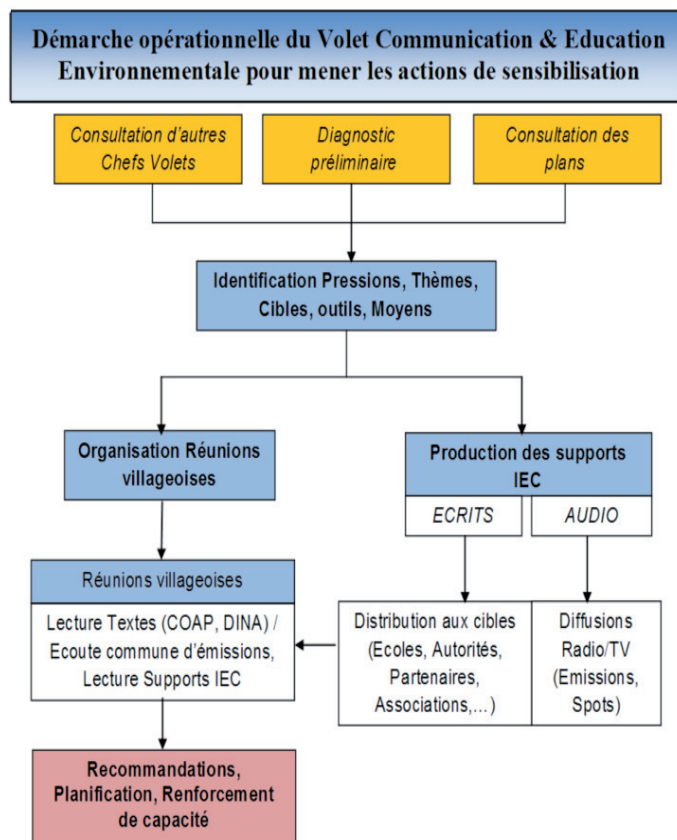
Démarche opérationnelle du Volet Communication & Education Environnementale pour mener les actions de sensibilisation

Consultation d'autres Chefs Volets

Diagnostic préliminaire

Consultation des plans

Identification Pressions, Thèmes, Cibles, outils, Moyens

Organisation Réunions villageoises

Production des supports IEC

ECRITS

AUDIO

Réunions villageoises

Lecture Textes (COAP, DINA) / Ecoute commune d'émissions, Lecture Supports IEC

Distribution aux cibles (Ecoles, Autorités, Partenaires, Associations,...)

Diffusions Radio/TV (Emissions, Spots)

Recommandations, Planification, Renforcement de capacité